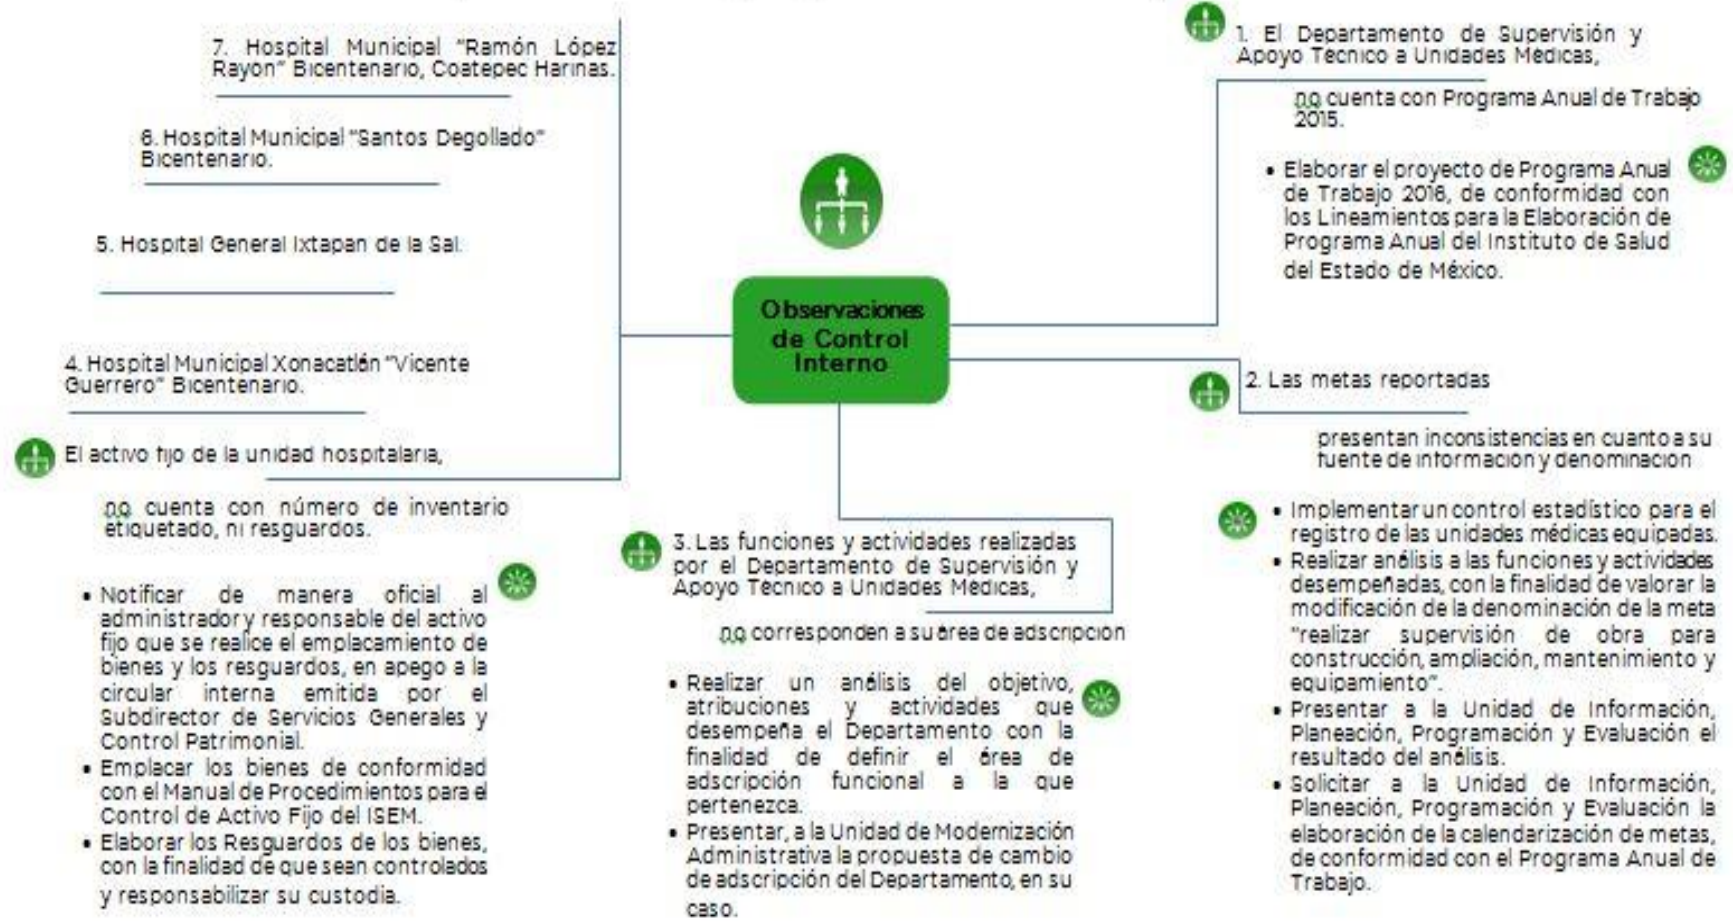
Observaciones de Control Interno

1. El Departamento de Supervisión y Apoyo Tecnico a Unidades Medicas,

no cuenta con Programa Anual de Trabajo 2015.

• Elaborar el proyecto de Programa Anual de Trabajo 2016, de conformidad con los Lineamientos para la Elaboración de Programa Anual del Instituto de Salud del Estado de México.

2. Las metas reportadas

presentan inconsistencias en cuanto a su fuente de informacion y denominacion

• Implementar un control estadístico para el registro de las unidades médicas equipadas.
• Realizar análisis a las funciones y actividades desempeñadas, con la finalidad de valorar la modificación de la denominación de la meta "realizar supervisión de obra para construcción, ampliación, mantenimiento y equipamiento".
• Presentar a la Unidad de Información, Planeación, Programación y Evaluación el resultado del análisis.
• Solicitar a la Unidad de Información, Planeación, Programación y Evaluación la elaboración de la calendarización de metas, de conformidad con el Programa Anual de Trabajo.

3. Las funciones y actividades realizadas por el Departamento de Supervisión y Apoyo Tecnico a Unidades Medicas,

no corresponden a su área de adscripcion

• Realizar un análisis del objetivo, atribuciones y actividades que desempeña el Departamento con la finalidad de definir el área de adscripción funcional a la que pertenezca.
• Presentar, a la Unidad de Modernización Administrativa la propuesta de cambio de adscripción del Departamento, en su caso.

7. Hospital Municipal "Ramón López Rayon" Bicentenario, Coatepec Harinas.

6. Hospital Municipal "Santos Degollado" Bicentenario.

5. Hospital General Ixtapan de la Sal.

4. Hospital Municipal Xonacatlán "Vicente Guerrero" Bicentenario.

El activo fijo de la unidad hospitalaria,

no cuenta con número de inventario etiquetado, ni resguardos.

• Notificar de manera oficial al administrador y responsable del activo fijo que se realice el emplacamiento de bienes y los resguardos, en apego a la circular interna emitida por el Subdirector de Servicios Generales y Control Patrimonial.
• Emplacar los bienes de conformidad con el Manual de Procedimientos para el Control de Activo Fijo del ISEM.
• Elaborar los Resguardos de los bienes, con la finalidad de que sean controlados y responsabilizar su custodia.